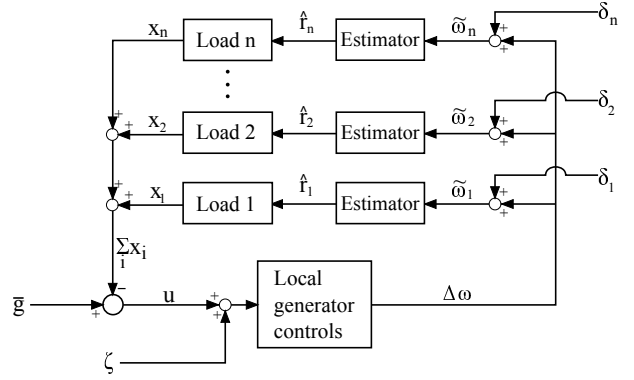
$x_n$
Load n
$\hat{r}_n$
Estimator
$\tilde{\omega}_n$
+
+
$\delta_n$
⋮
+
+
$x_2$
Load 2
$\hat{r}_2$
Estimator
$\tilde{\omega}_2$
+
+
$\delta_2$
+
+
$x_1$
Load 1
$\hat{r}_1$
Estimator
$\tilde{\omega}_1$
+
+
$\delta_1$
$\sum_i x_i$
−
$\bar{g}$
+
u
+
+
Local generator controls
$\Delta\omega$
$\zeta$